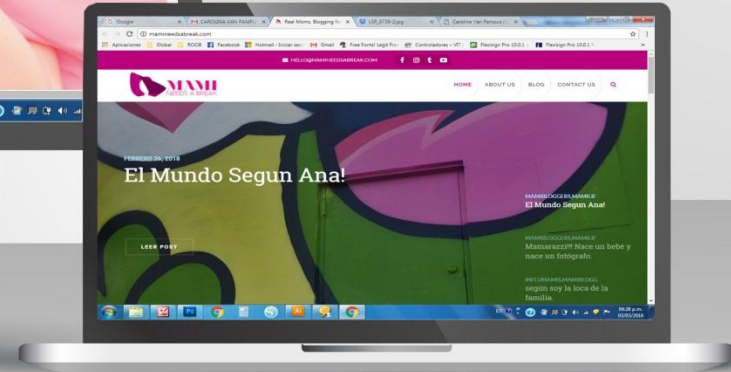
Google
CAROLINA VAN PAMP
Real Moms, Blogging
LSP_0736-2.jpg
Caroline Van Pamoux
mamineedsabreak.com
Aplicaciones Global ROOR Facebook Hotmail - Iniciar ses Gmail Free Fonts! Legit Fre Controladores - VT Flexsign Pro 10.0.1 Flexsign Pro 10.0.1

HELLO@MAMINEEDSABREAK.COM

MAMI NEEDS A BREAK

HOME ABOUT US BLOG CONTACT US

FEBRERO 26, 2018

El Mundo Segun Ana!

LEER POST

MAMIBLOGGERS,MAMILIF
El Mundo Segun Ana!

MAMIBLOGGERS,MAMILIF
Mamarazzi!!! Nace un bebe y nace un fotógrafo.

INFLUMAMI,MAMIBLOG
según soy la loca de la familia.

ES
04:28 p.m.
01/03/2018